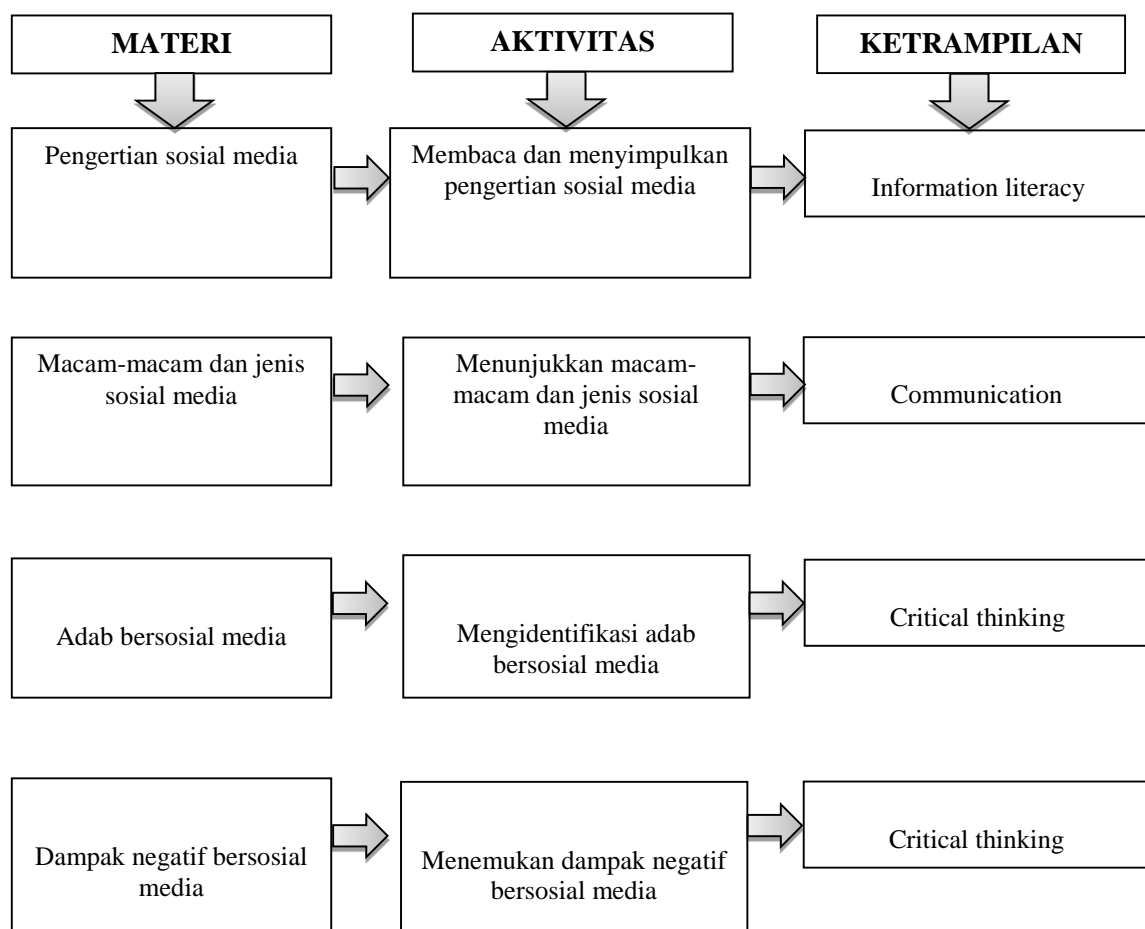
MATERI

AKTIVITAS

KETRAMPILAN

Pengertian sosial media

Membaca dan menyimpulkan pengertian sosial media

Information literacy

Macam-macam dan jenis sosial media

Menunjukkan macam-macam dan jenis sosial media

Communication

Adab bersosial media

Mengidentifikasi adab bersosial media

Critical thinking

Dampak negatif bersosial media

Menemukan dampak negatif bersosial media

Critical thinking